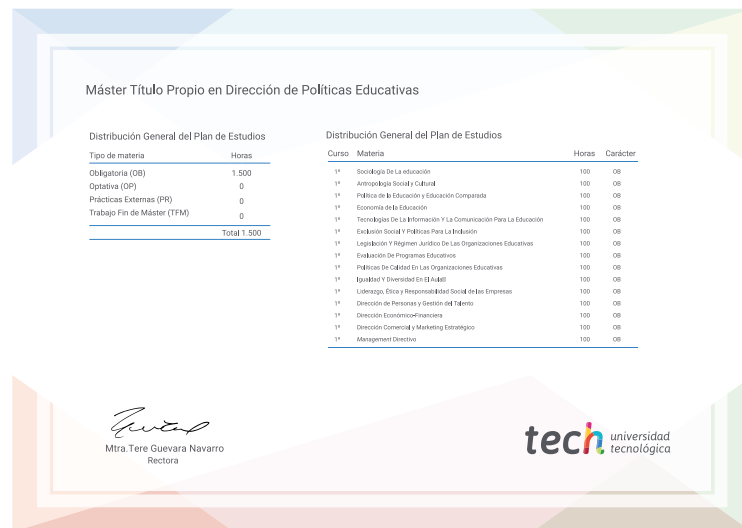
Máster Título Propio en Dirección de Políticas Educativas

Distribución General del Plan de Estudios

| Tipo de materia | Horas |
|---|---|
| Obligatoria (OB) | 1.500 |
| Optativa (OP) | 0 |
| Prácticas Externas (PR) | 0 |
| Trabajo Fin de Máster (TFM) | 0 |
| | Total 1.500 |

Distribución General del Plan de Estudios

| Curso | Materia | Horas | Carácter |
|---|---|---|---|
| 1º | Sociología De La educación | 100 | OB |
| 1º | Antropología Social y Cultural | 100 | OB |
| 1º | Política de la Educación y Educación Comparada | 100 | OB |
| 1º | Economía de la Educación | 100 | OB |
| 1º | Tecnologías De La Información Y La Comunicación Para La Educación | 100 | OB |
| 1º | Exclusión Social Y Políticas Para La Inclusión | 100 | OB |
| 1º | Legislación Y Régimen Jurídico De Las Organizaciones Educativas | 100 | OB |
| 1º | Evaluación De Programas Educativos | 100 | OB |
| 1º | Políticas De Calidad En Las Organizaciones Educativas | 100 | OB |
| 1º | Igualdad Y Diversidad En El Aula | 100 | OB |
| 1º | Liderazgo, Ética y Responsabilidad Social de las Empresas | 100 | OB |
| 1º | Dirección de Personas y Gestión del Talento | 100 | OB |
| 1º | Dirección Económico-Financiera | 100 | OB |
| 1º | Dirección Comercial y Marketing Estratégico | 100 | OB |
| 1º | Management Directivo | 100 | OB |

Mtra.Tere Guevara Navarro
Rectora

tech universidad tecnológica